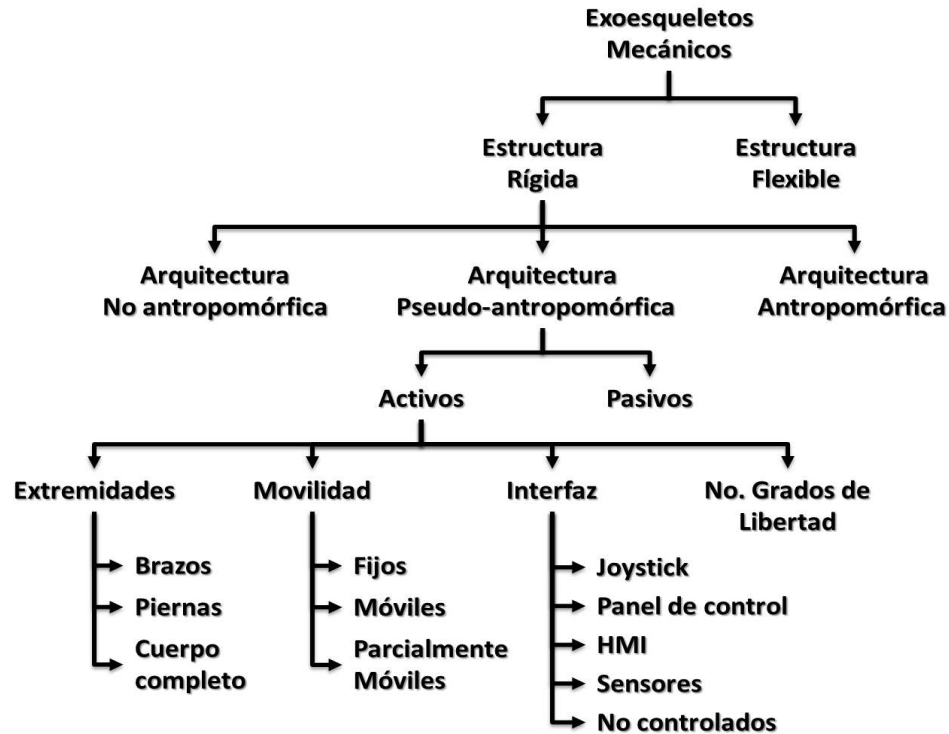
Exoesqueletos Mecánicos

Estructura Rígida

Estructura Flexible

Arquitectura No antropomórfica

Arquitectura Pseudo-antropomórfica

Arquitectura Antropomórfica

Activos

Pasivos

Extremidades

Brazos
Piernas
Cuerpo completo

Movilidad

Fijos
Móviles
Parcialmente Móviles

Interfaz

Joystick
Panel de control
HMI
Sensores
No controlados

No. Grados de Libertad